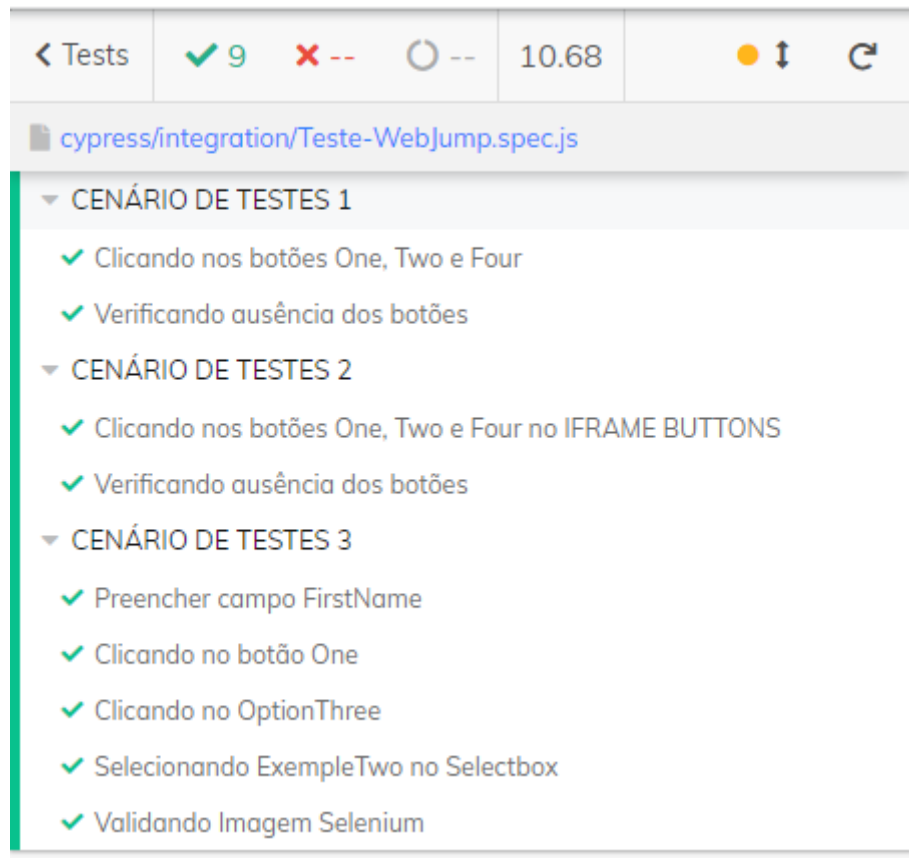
< Tests ✔ 9 ✖ -- -- 10.68

cypress/integration/Teste-WebJump.spec.js

CENÁRIO DE TESTES 1

✔ Clicando nos botões One, Two e Four

✔ Verificando ausência dos botões

CENÁRIO DE TESTES 2

✔ Clicando nos botões One, Two e Four no IFRAME BUTTONS

✔ Verificando ausência dos botões

CENÁRIO DE TESTES 3

✔ Preencher campo FirstName

✔ Clicando no botão One

✔ Clicando no OptionThree

✔ Selecionando ExempleTwo no Selectbox

✔ Validando Imagem Selenium